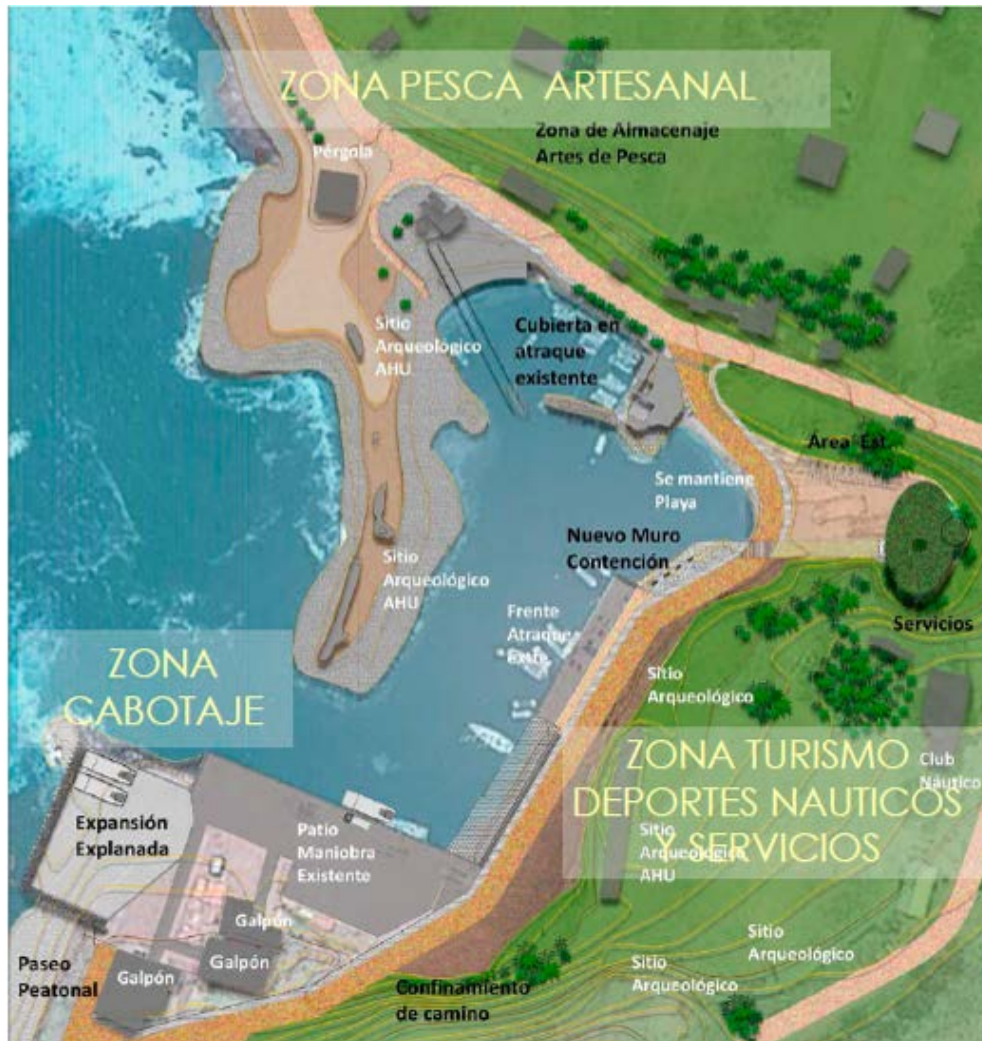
ZONA PESCA ARTESANAL

Zona de Almacenaje Artes de Pesca

Pérgola

Sitio Arqueológico AHU

Cubierta en atraque existente

Área Est

Se mantiene Playa

Nuevo Muro Contención

Sitio Arqueológico AHU

Frente Atraque Exte

Servicios

ZONA CABOTAJE

Sitio Arqueológico

ZONA TURISMO DEPORTES NAUTICOS Y SERVICIOS

Club Náutico

Expansión Explanada

Patio Maniobra Existente

Sitio Arqueológico AHU

Galpón

Galpón

Galpón

Paseo Peatonal

Confinamiento de camino

Sitio Arqueológico

Sitio Arqueológico